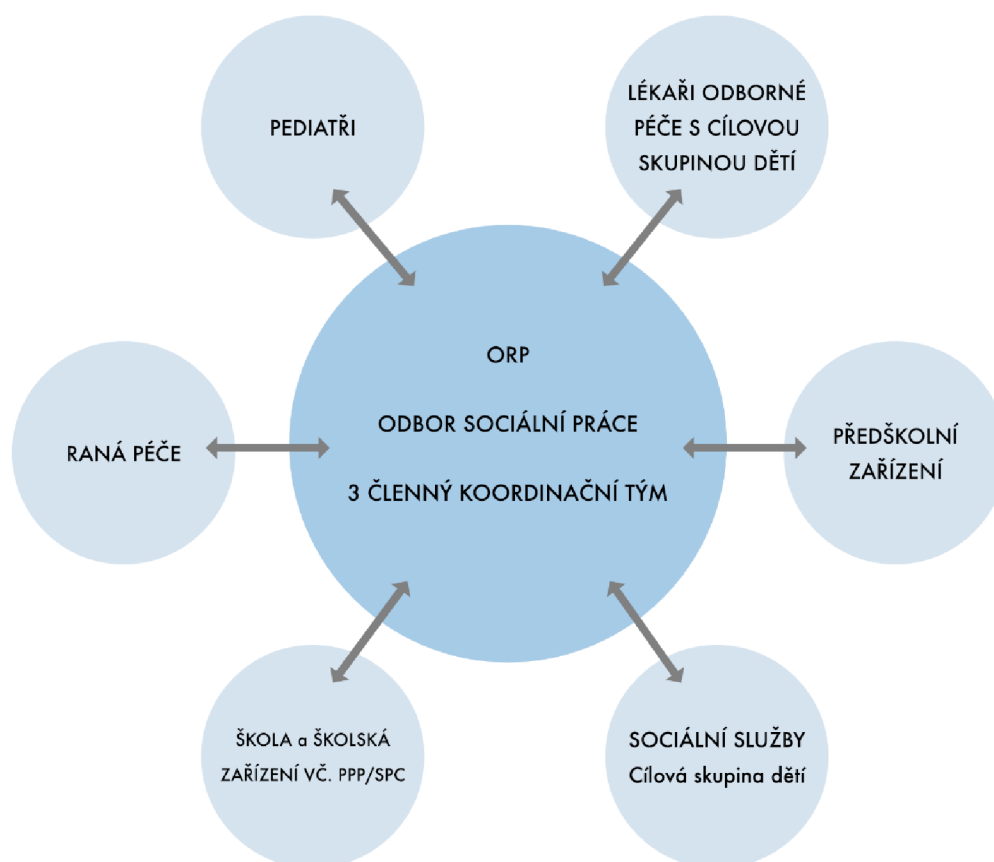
PEDIATŘI

LÉKAŘI ODBORNÉ PÉČE S CÍLOVOU SKUPINOU DĚTÍ

ORP

ODBOR SOCIÁLNÍ PRÁCE

3 ČLENNÝ KOORDINAČNÍ TÝM

RANÁ PÉČE

PŘEDŠKOLNÍ ZAŘÍZENÍ

ŠKOLA a ŠKOLSKÁ ZAŘÍZENÍ VČ. PPP/SPC

SOCIÁLNÍ SLUŽBY
Cílová skupina dětí